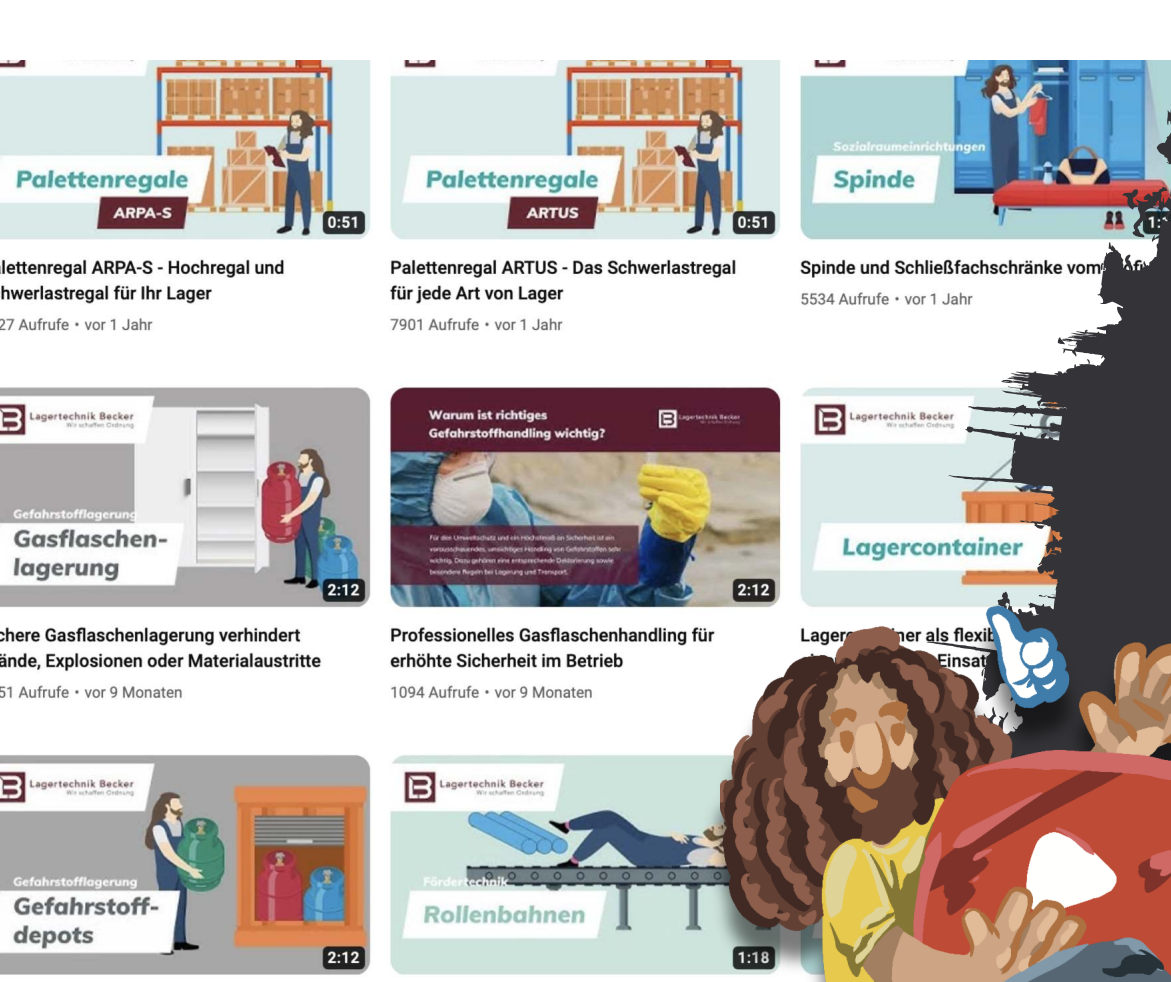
Palettenregale
ARPA-S
0:51
alettenregal ARPA-S - Hochregal und hwerlastregal für Ihr Lager
27 Aufrufe • vor 1 Jahr

Palettenregale
ARTUS
0:51
Palettenregal ARTUS - Das Schwerlastregal für jede Art von Lager
7901 Aufrufe • vor 1 Jahr

Sozialraumeinrichtungen
Spinde
1:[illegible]
Spinde und Schließfachschränke vom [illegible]
5534 Aufrufe • vor 1 Jahr

Lagertechnik Becker
Wir schaffen Ordnung
Gefahrstofflagerung
Gasflaschenlagerung
2:12
chere Gasflaschenlagerung verhindert ände, Explosionen oder Materialaustritte
51 Aufrufe • vor 9 Monaten

Warum ist richtiges Gefahrstoffhandling wichtig?
Lagertechnik Becker
Wir schaffen Ordnung
Für den Umweltschutz und ein Höchstmaß an Sicherheit ist ein vorausschauendes, umsichtiges Handling von Gefahrstoffen sehr wichtig. Dazu gehören eine entsprechende Deklarierung sowie besondere Regeln bei Lagerung und Transport.
2:12
Professionelles Gasflaschenhandling für erhöhte Sicherheit im Betrieb
1094 Aufrufe • vor 9 Monaten

Lagertechnik Becker
Wir schaffen Ordnung
Lagercontainer
Lager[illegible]ner als flexib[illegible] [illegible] Einsat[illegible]

Lagertechnik Becker
Wir schaffen Ordnung
Gefahrstofflagerung
Gefahrstoffdepots
2:12

Lagertechnik Becker
Wir schaffen Ordnung
Fördertechnik
Rollenbahnen
1:18